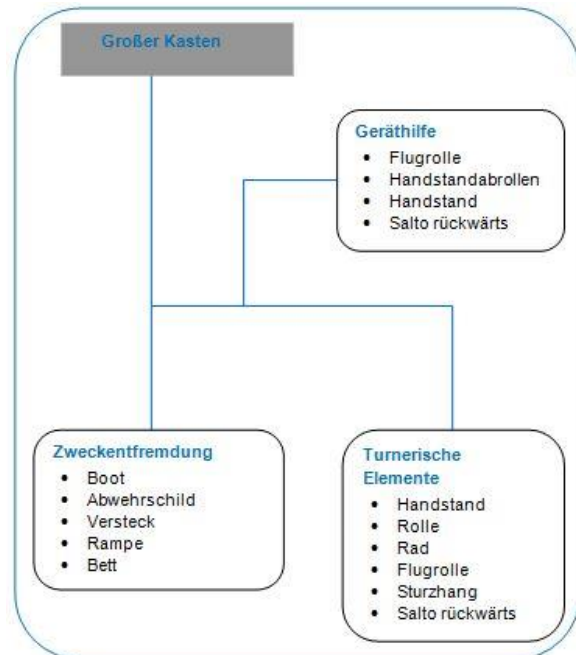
Großer Kasten

Geräthilfe
- Flugrolle
- Handstandabrollen
- Handstand
- Salto rückwärts

Zweckentfremdung
- Boot
- Abwehrschild
- Versteck
- Rampe
- Bett

Turnerische Elemente
- Handstand
- Rolle
- Rad
- Flugrolle
- Sturzhang
- Salto rückwärts